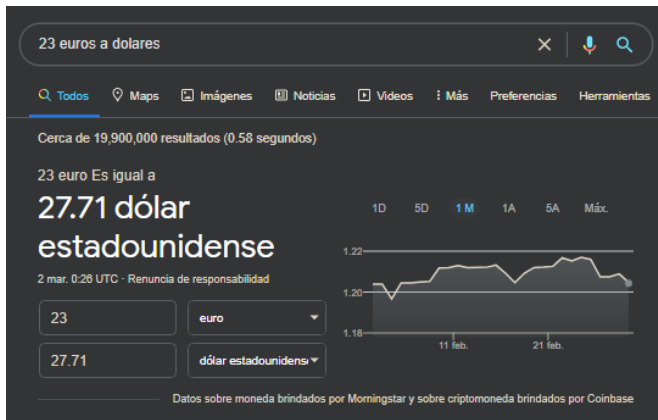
23 euros a dolares

Todos  Maps  Imágenes  Noticias  Videos  Más  Preferencias  Herramientas

Cerca de 19,900,000 resultados (0.58 segundos)

23 euro Es igual a

27.71 dólar estadounidense

2 mar. 0:26 UTC · Renuncia de responsabilidad

1D  5D  1 M  1A  5A  Máx.

1.22
1.20
1.18

11 feb.  21 feb.

23  euro

27.71  dólar estadounidens

Datos sobre moneda brindados por Morningstar y sobre criptomoneda brindados por Coinbase